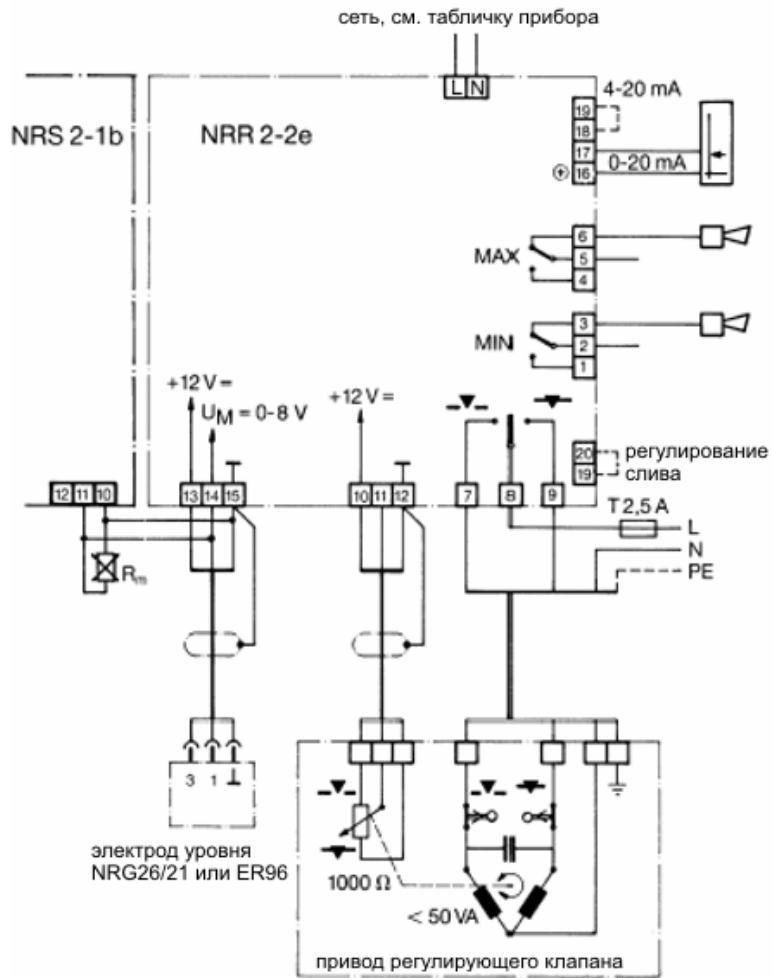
сеть, см. табличку прибора

L N

NRS 2-1b

NRR 2-2e

4-20 mA

19
18
17
16

0-20 mA

MAX

6
5
4

MIN

3
2
1

+12 V =

$U_M$ = 0-8 V

+12 V =

20
19

регулирование слива

12 11 10

13 14 15

10 11 12

7 8 9

T 2,5 A

L

N

PE

$R_m$

3 1 ⊥

электрод уровня NRG26/21 или ER96

1000 Ω

< 50 VA

привод регулирующего клапана